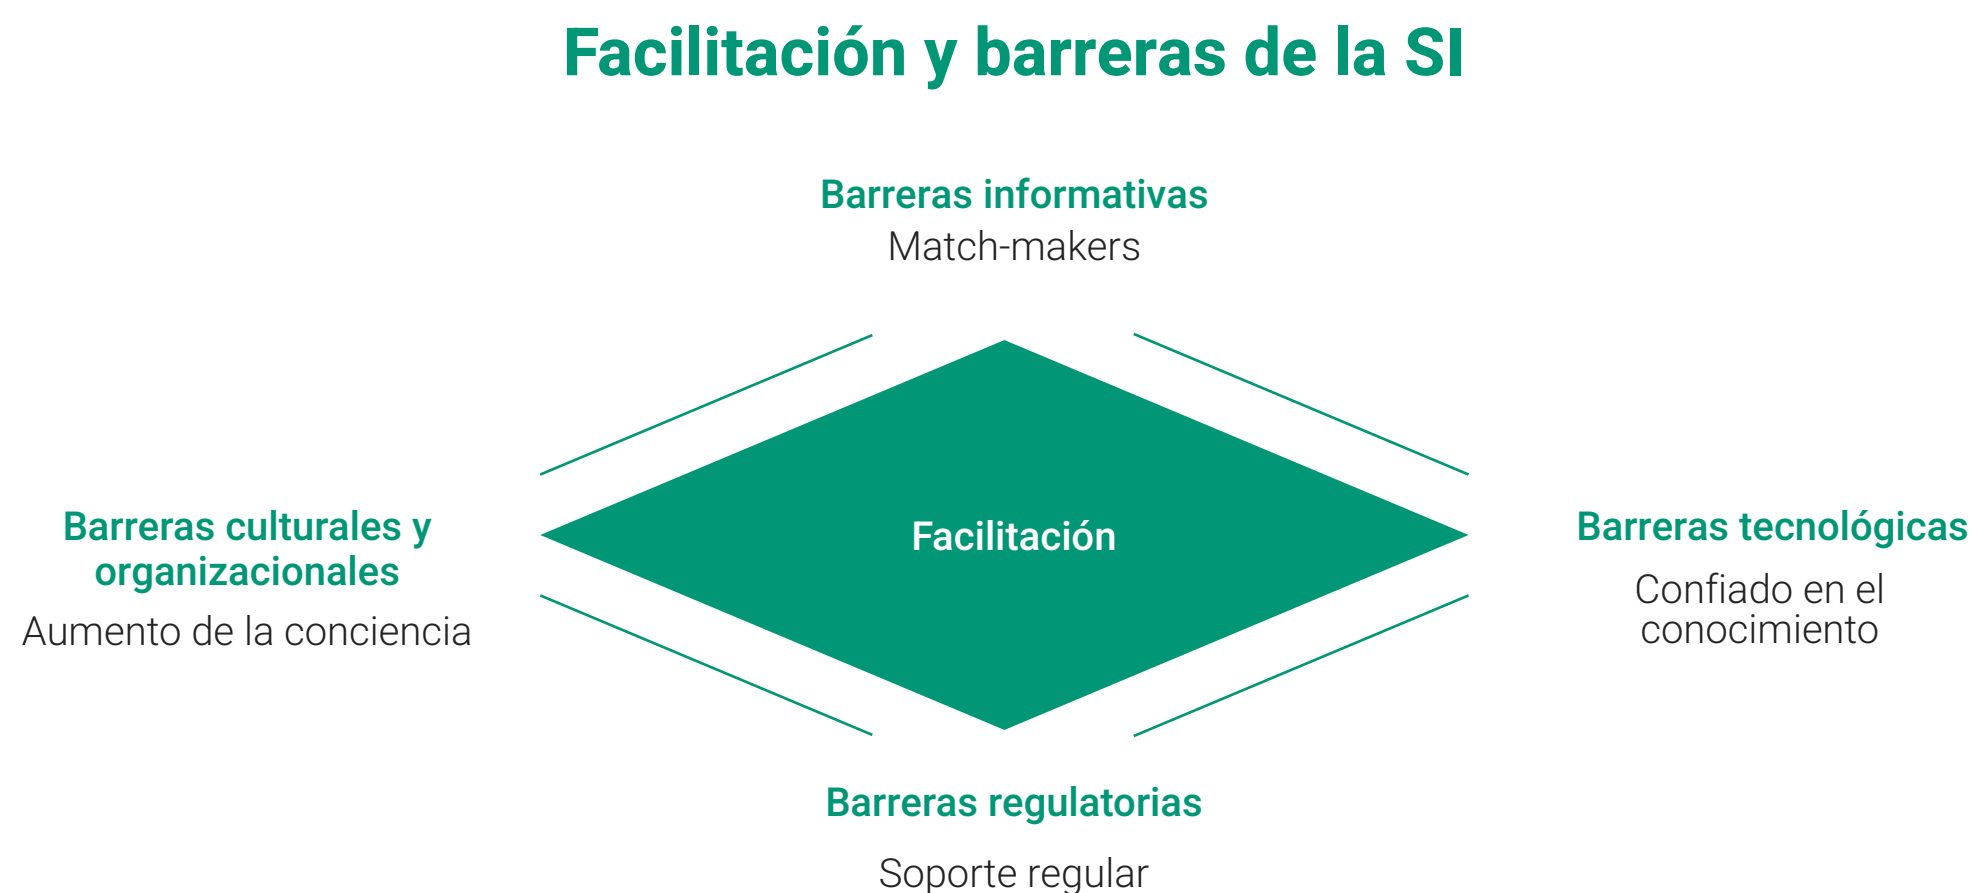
Facilitación y barreras de la SI

Barreras informativas
Match-makers

Barreras culturales y organizacionales
Aumento de la conciencia

Facilitación

Barreras tecnológicas
Confiado en el conocimiento

Barreras regulatorias
Soporte regular